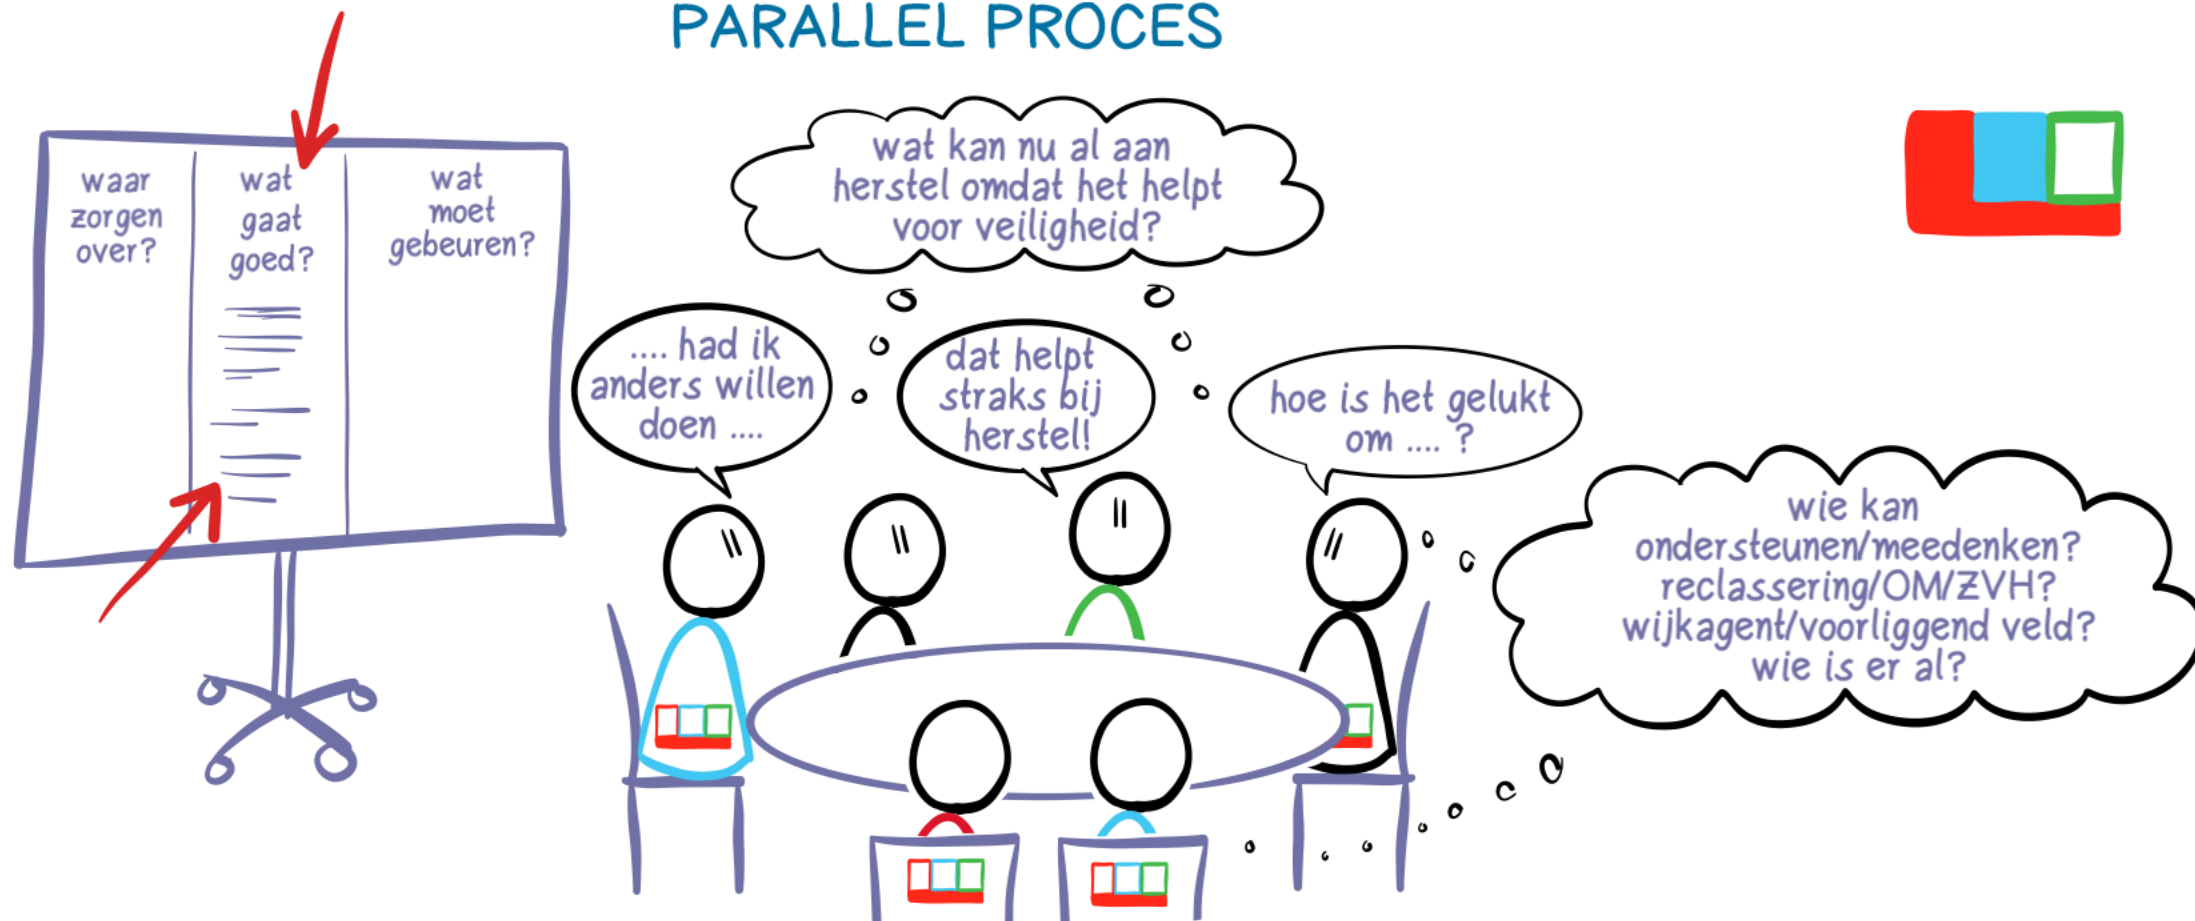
PARALLEL PROCES

waar zorgen over?

wat gaat goed?

wat moet gebeuren?

wat kan nu al aan herstel omdat het helpt voor veiligheid?

.... had ik anders willen doen ....

dat helpt straks bij herstel!

hoe is het gelukt om .... ?

wie kan ondersteunen/meedenken? reclassering/OM/ZVH? wijkagent/voorliggend veld? wie is er al?